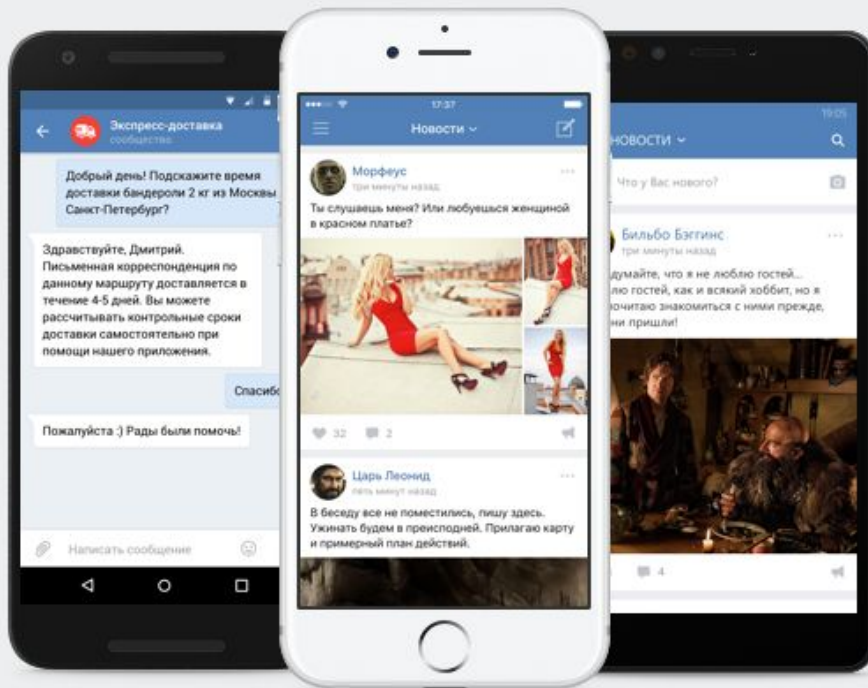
Экспресс-доставка
сообщество

Добрый день! Подскажите время доставки бандероли 2 кг из Москвы Санкт-Петербург?

Здравствуйте, Дмитрий. Письменная корреспонденция по данному маршруту доставляется в течение 4-5 дней. Вы можете рассчитывать контрольные сроки доставки самостоятельно при помощи нашего приложения.

Спасибо

Пожалуйста :) Рады были помочь!

Написать сообщение

17:37
Новости

Морфеус
три минуты назад

Ты слушаешь меня? Или любуешься женщиной в красном платье?

32 2

Царь Леонид
пять минут назад

В беседу все не поместились, пишу здесь. Ужинать будем в преисподней. Прилагаю карту и примерный план действий.

19:05
НОВОСТИ

Что у Вас нового?

Бильбо Бэггинс
три минуты назад

думайте, что я не люблю гостей... лю гостей, как и всякий хоббит, но я почитаю знакомиться с ними прежде, ни пришли!

4